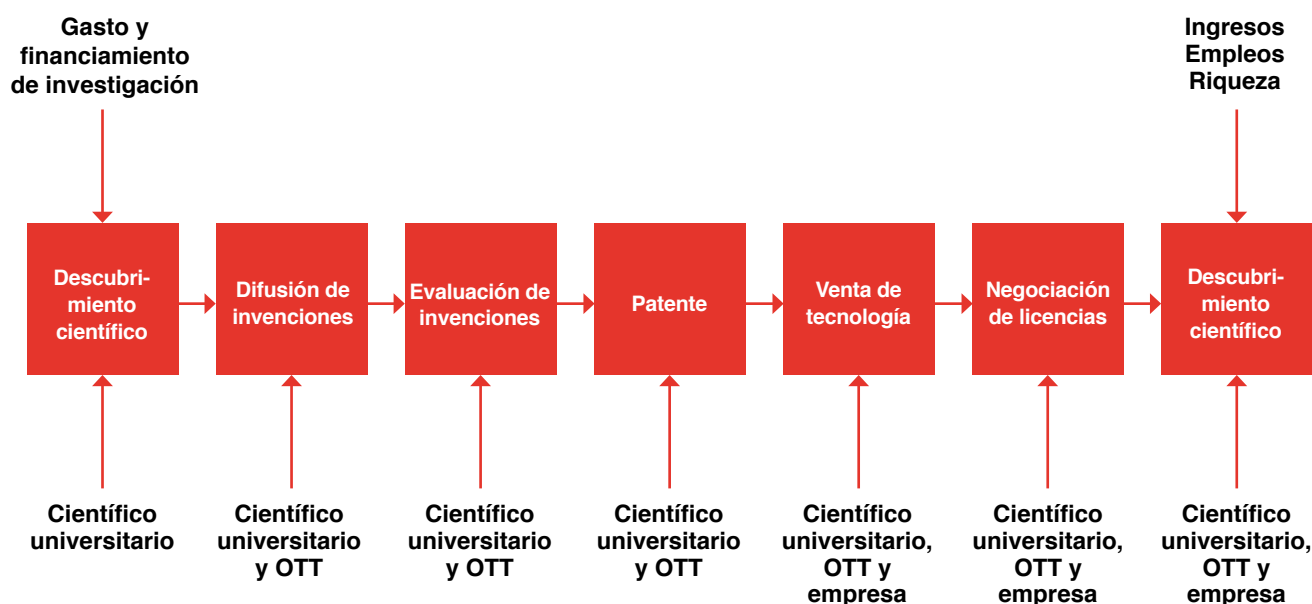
Gasto y financiamiento de investigación

Ingresos
Empleos
Riqueza

Descubrimiento científico

Difusión de invenciones

Evaluación de invenciones

Patente

Venta de tecnología

Negociación de licencias

Descubrimiento científico

Científico universitario

Científico universitario y OTT

Científico universitario y OTT

Científico universitario y OTT

Científico universitario, OTT y empresa

Científico universitario, OTT y empresa

Científico universitario, OTT y empresa